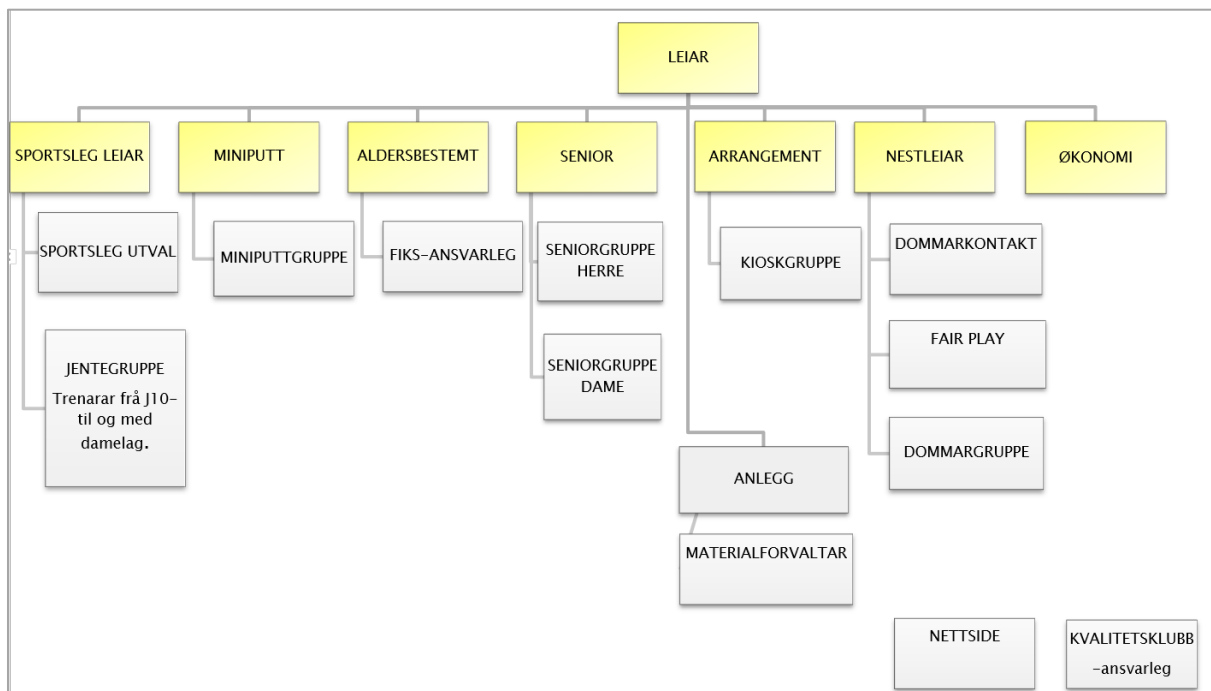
LEIAR

SPORTSLEG LEIAR

SPORTSLEG UTVAL

JENTEGRUPPE
Trenarar frå J10- til og med damelag.

MINIPUTT

MINIPUTTGRUPPE

ALDERSBESTEMT

FIKS-ANSVARLEG

SENIOR

SENIORGRUPPE HERRE

SENIORGRUPPE DAME

ARRANGEMENT

KIOSKGRUPPE

ANLEGG

MATERIALFORVALTAR

NESTLEIAR

DOMMARKONTAKT

FAIR PLAY

DOMMARGRUPPE

ØKONOMI

NETTSIDE

KVALITETSKLUBB -ansvarleg